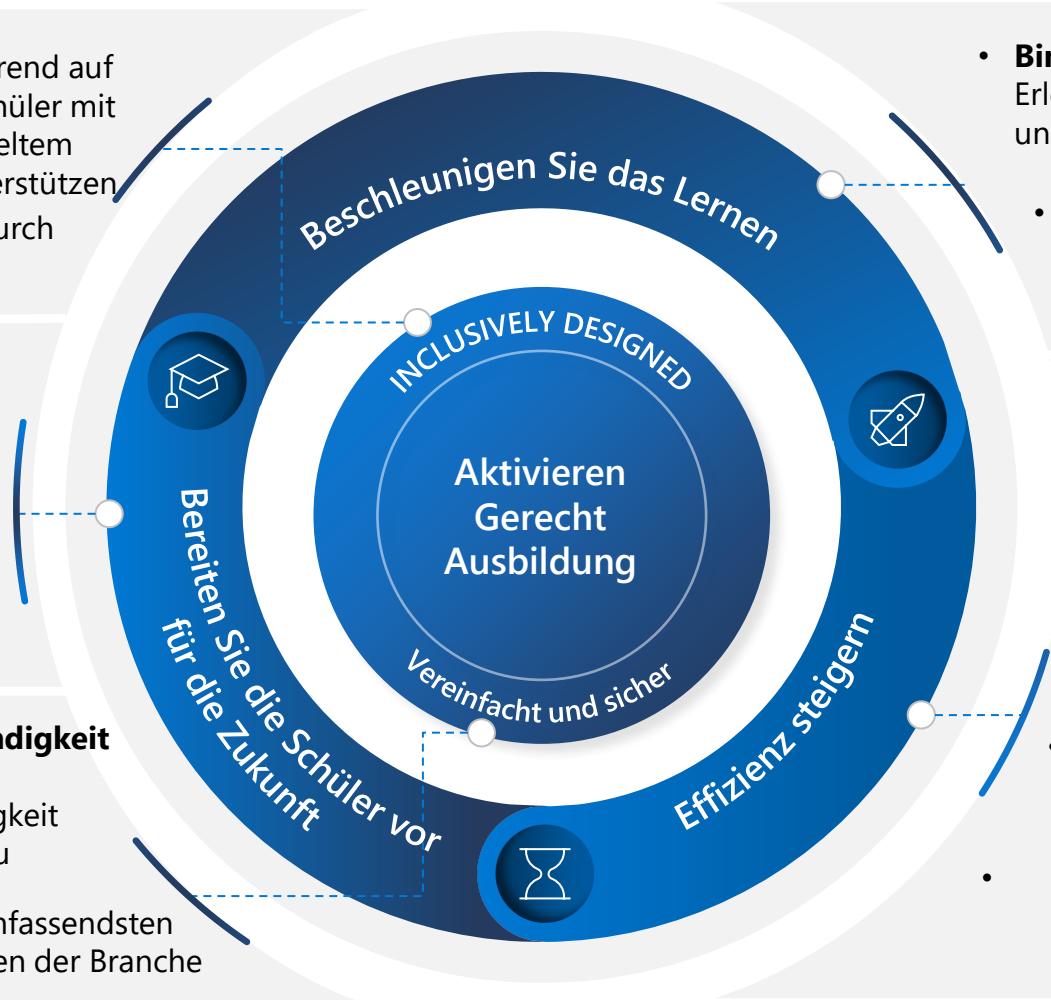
rend auf
hüler mit
eltem
erstützen
urch

ndigkeit

gkeit
u

nfassendsten
en der Branche

• Bi
Erl
un

•

•

•

Beschleunigen Sie das Lernen

Bereiten Sie die Schüler vor für die Zukunft

Effizienz steigern

INCLUSIVELY DESIGNED

Aktivieren
Gerecht
Ausbildung

Vereinfacht und sicher